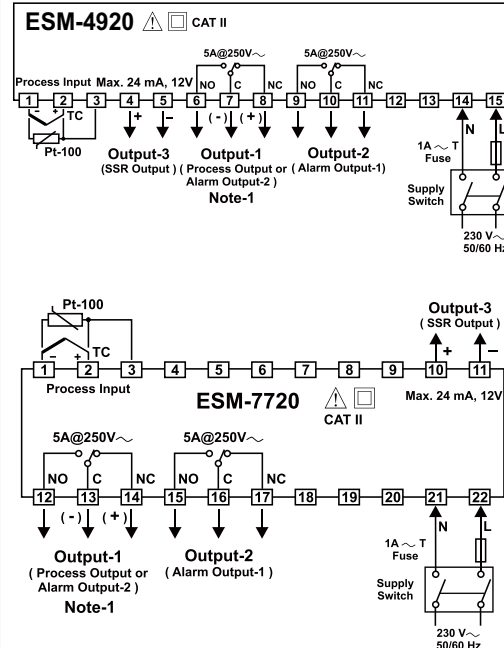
ESM-4920 CAT II

5A@250V∼ 5A@250V∼

Process Input Max. 24 mA, 12V NO C NC NO C NC

1 2 3 4 5 6 7 8 9 10 11 12 13 14 15

TC + − + − ( - ) ( + ) N L

Pt-100

Output-3 (SSR Output)

Output-1 ( Process Output or Alarm Output-2 )

Note-1

Output-2 ( Alarm Output-1)

1A ∼ T Fuse

Supply Switch

230 V∼ 50/60 Hz

Pt-100

TC − +

1 2 3 4 5 6 7 8 9 10 11

Process Input

Output-3 ( SSR Output )

+ −

ESM-7720 CAT II

Max. 24 mA, 12V

5A@250V∼ 5A@250V∼

NO C NC NO C NC

12 13 14 15 16 17 18 19 20 21 22

( - ) ( + ) N L

Output-1 ( Process Output or Alarm Output-2 )

Note-1

Output-2 ( Alarm Output-1 )

1A ∼ T Fuse

Supply Switch

230 V∼ 50/60 Hz